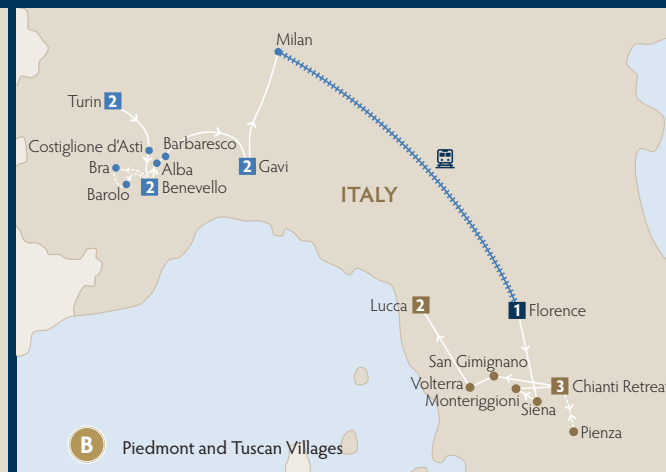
Milan

Turin 2

Costiglione d'Asti

Barbaresco

Alba

Bra

2 Benevello

Barolo

2 Gavi

ITALY

Lucca 2

1 Florence

San Gimignano

Volterra

3 Chianti Retreat

Monteriggioni

Siena

Pienza

B Piedmont and Tuscan Villages